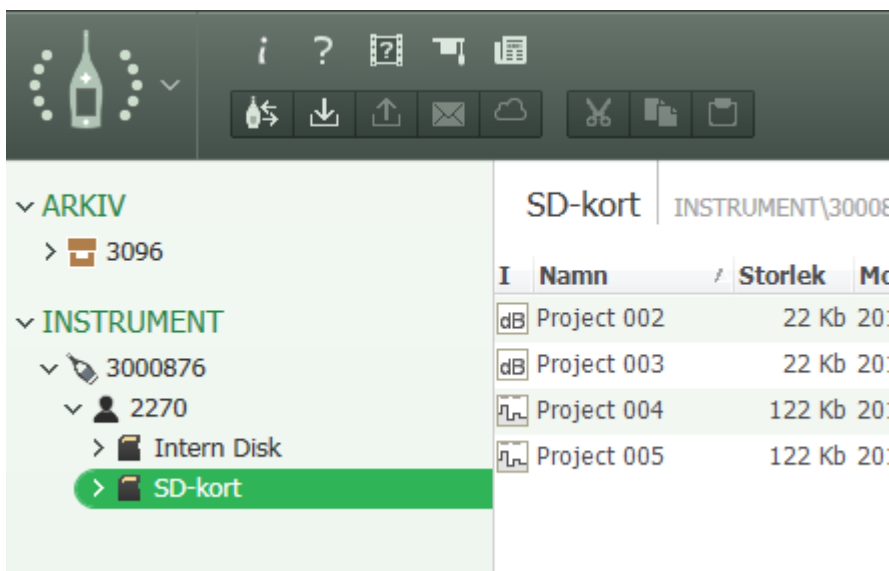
i ?

ARKIV
3096

INSTRUMENT
3000876
2270
Intern Disk
SD-kort

SD-kort | INSTRUMENT\3000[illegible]

| I | Namn | Storlek | Mo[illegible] |
|---|---|---|---|
| dB | Project 002 | 22 Kb | 20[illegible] |
| dB | Project 003 | 22 Kb | 20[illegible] |
| | Project 004 | 122 Kb | 20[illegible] |
| | Project 005 | 122 Kb | 20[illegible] |